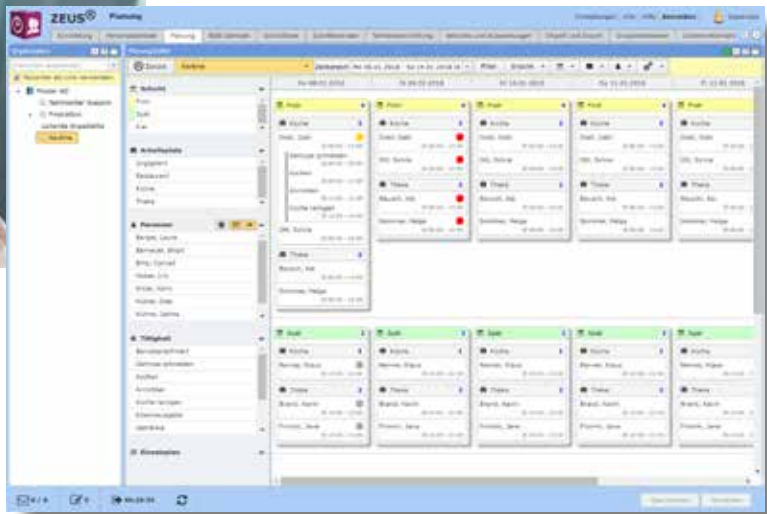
ZEUS® Planung

Planung

Organisation

Muster AG

Küche

Schicht

Früh

Spät

Arbeitsplatz

Restaurant

Küche

Theke

Personen

Tätigkeit

Einsatzplan

Früh

Küche

Theke

Spät

Küche

Theke

Bausch, Kai

Brand, Karin

Zeitraum: Mo 08.01.2018 - So 14.01.2018

Mo 08.01.2018

Di 09.01.2018

Mi 10.01.2018

Do 11.01.2018

Fr 12.01.2018